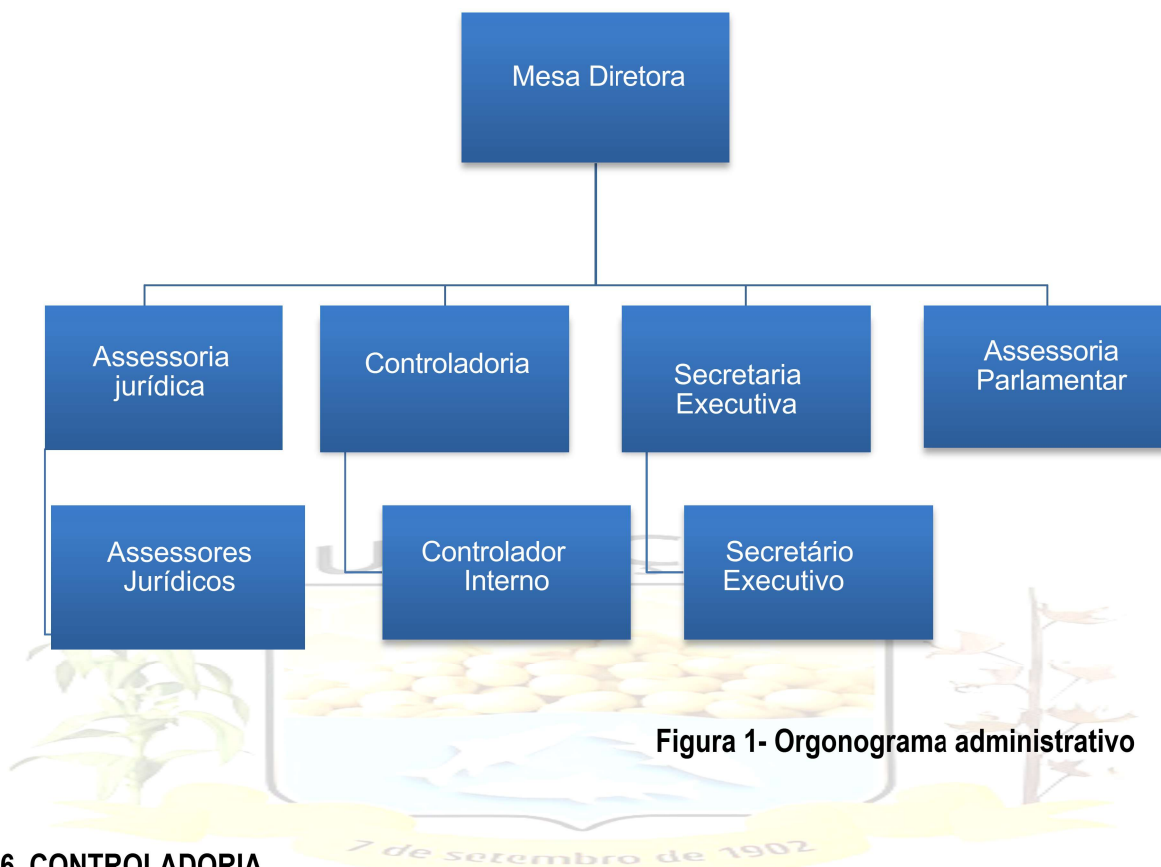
Mesa Diretora

Assessoria jurídica

Controladoria

Secretaria Executiva

Assessoria Parlamentar

Assessores Jurídicos

Controlador Interno

Secretário Executivo

Figura 1- Orgonograma administrativo

7 de setembro de 1902

6. CONTROLADORIA